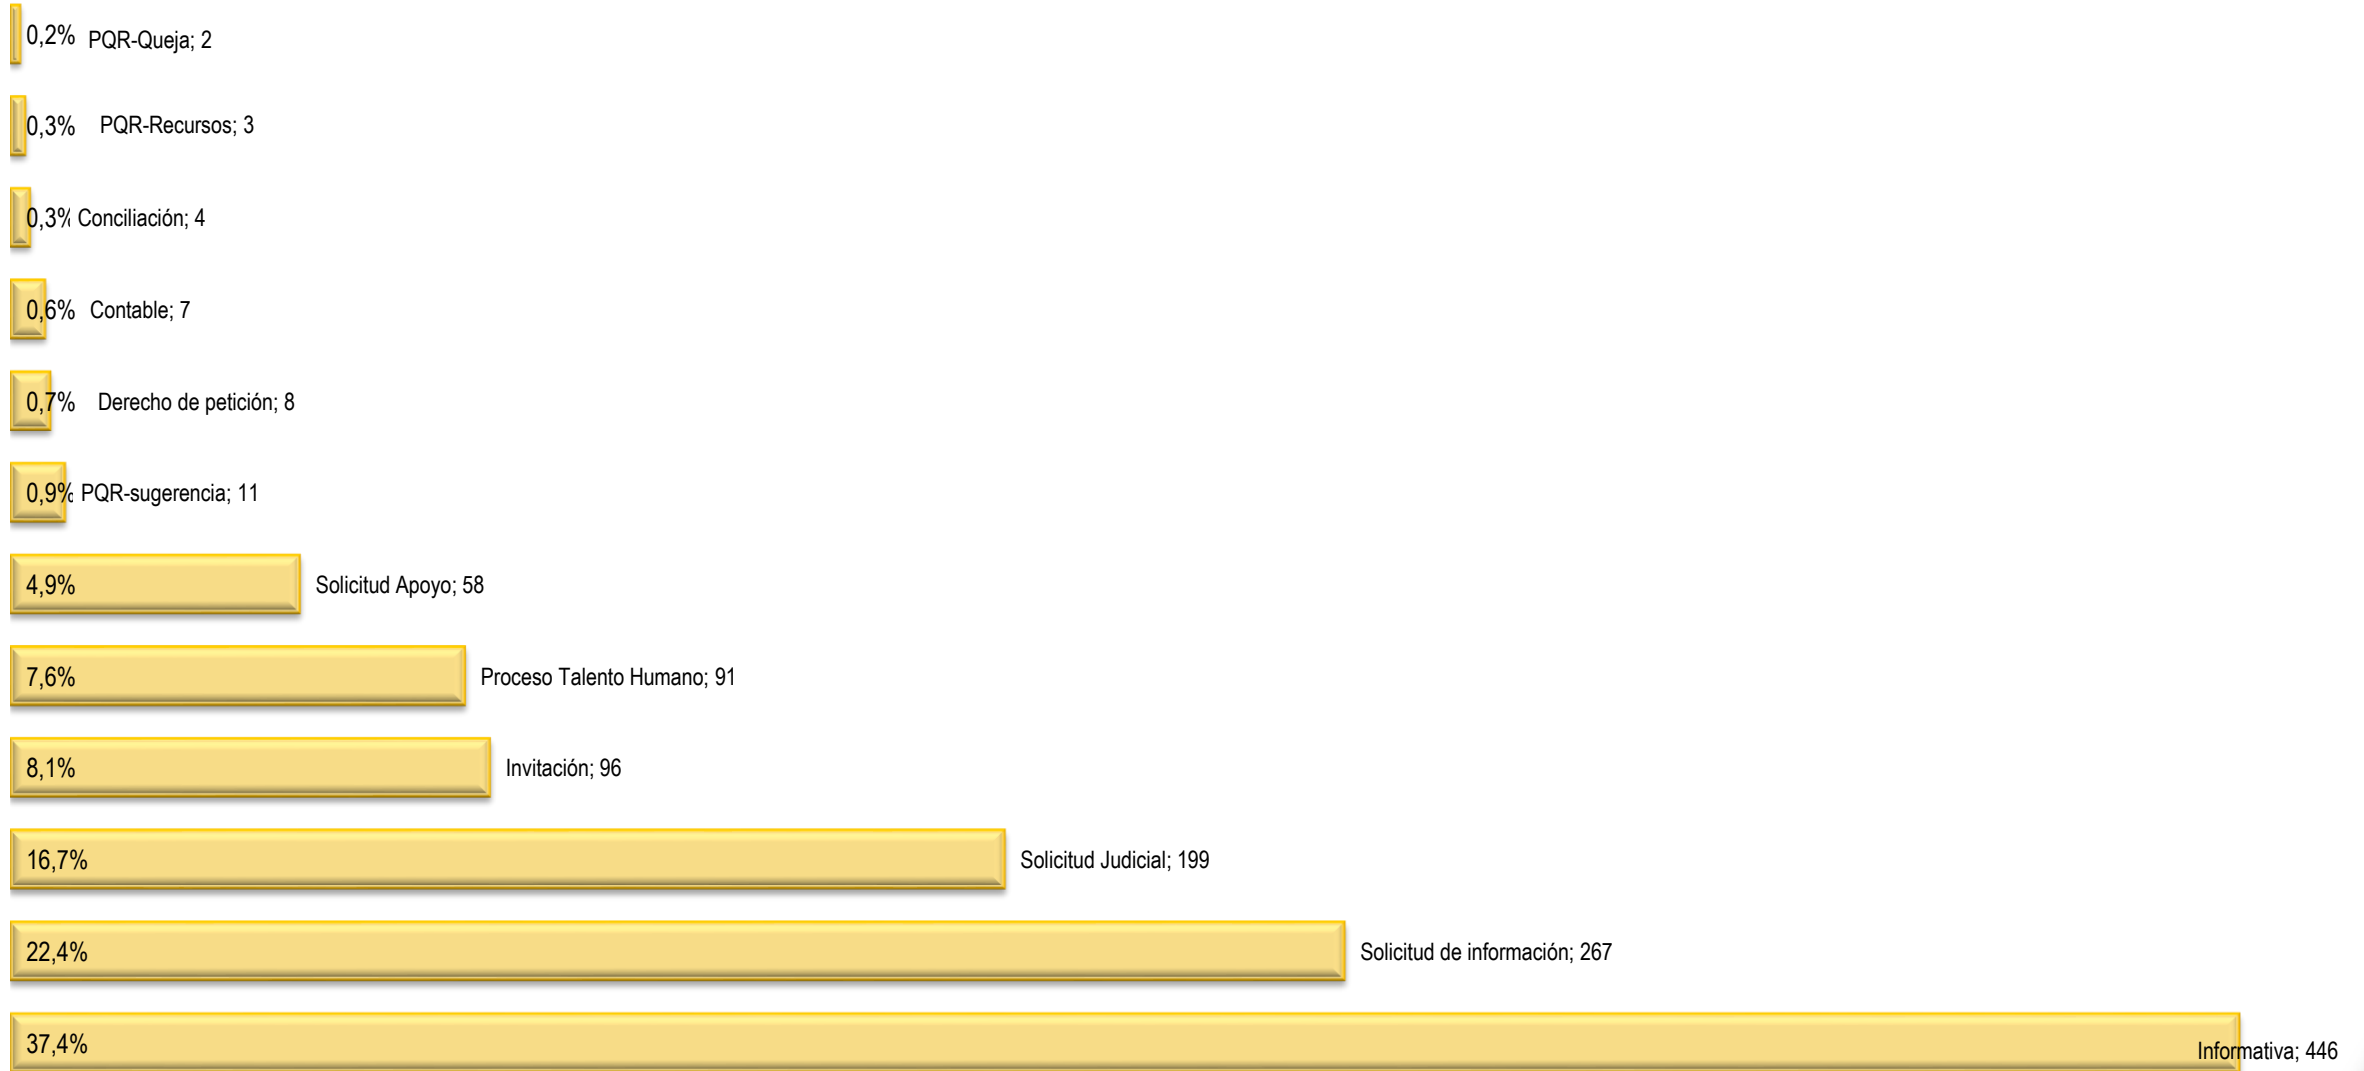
0,2% PQR-Queja; 2

0,3% PQR-Recursos; 3

0,3% Conciliación; 4

0,6% Contable; 7

0,7% Derecho de petición; 8

0,9% PQR-sugerencia; 11

4,9% Solicitud Apoyo; 58

7,6% Proceso Talento Humano; 91

8,1% Invitación; 96

16,7% Solicitud Judicial; 199

22,4% Solicitud de información; 267

37,4% Informativa; 446